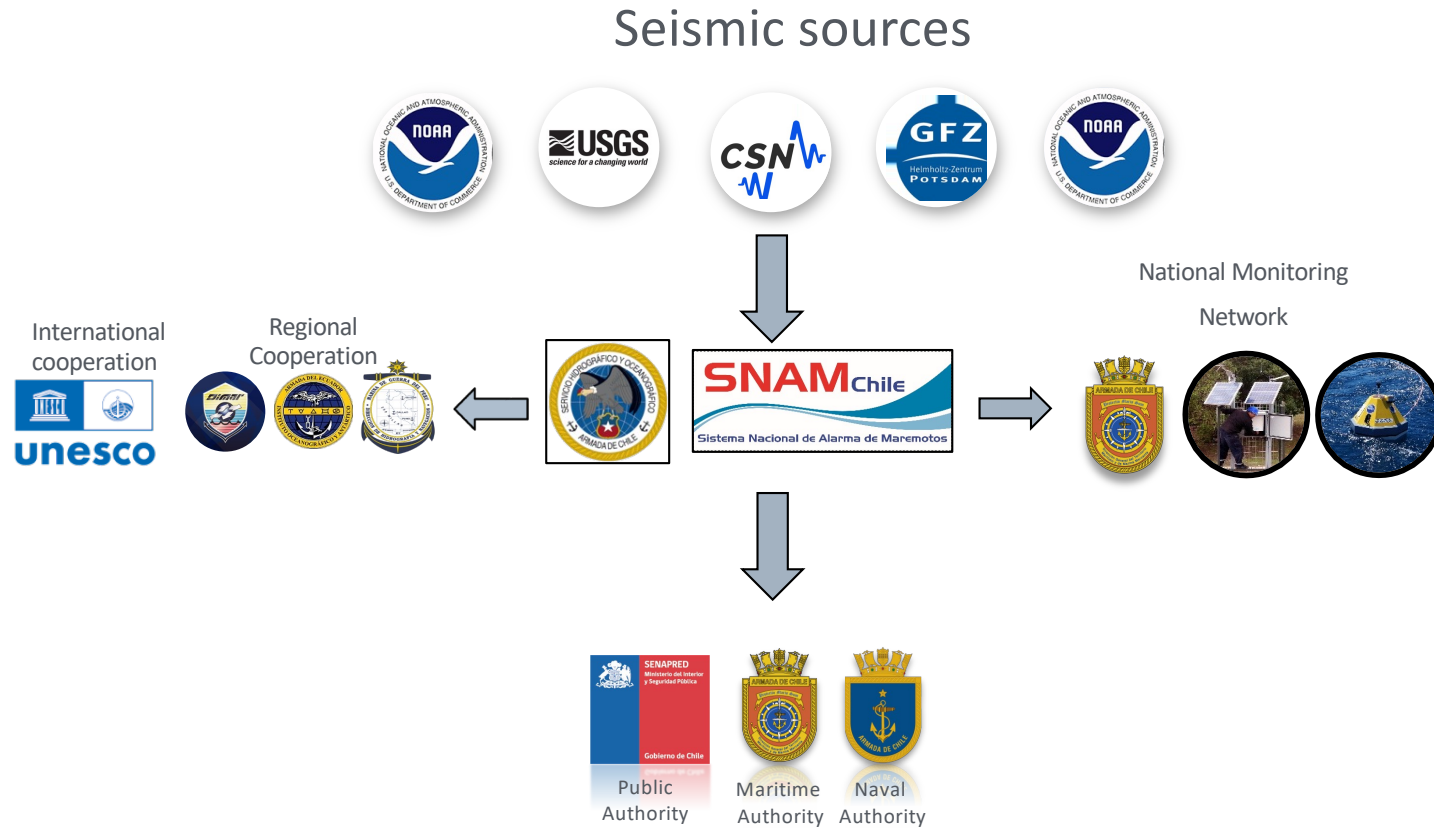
Seismic sources

NATIONAL OCEANIC AND ATMOSPHERIC ADMINISTRATION NOAA U.S. DEPARTMENT OF COMMERCE

USGS science for a changing world

CSN

GFZ Helmholtz-Zentrum POTSDAM

NATIONAL OCEANIC AND ATMOSPHERIC ADMINISTRATION NOAA U.S. DEPARTMENT OF COMMERCE

National Monitoring Network

International cooperation

unesco

Regional Cooperation

ARMADA DEL ECUADOR INSTITUTO OCEANOGRÁFICO Y ANTÁRTICO

MARINA DE GUERRA DEL PERÚ DIRECCIÓN DE HIDROGRAFÍA Y NAVEGACIÓN

SERVICIO HIDROGRÁFICO Y OCEANOGRÁFICO ARMADA DE CHILE

SNAM Chile

Sistema Nacional de Alarma de Maremotos

ARMADA DE CHILE

SENAPRED Ministerio del Interior y Seguridad Pública

Gobierno de Chile

Public Authority

ARMADA DE CHILE

Maritime Authority

ARMADA DE CHILE

Naval Authority